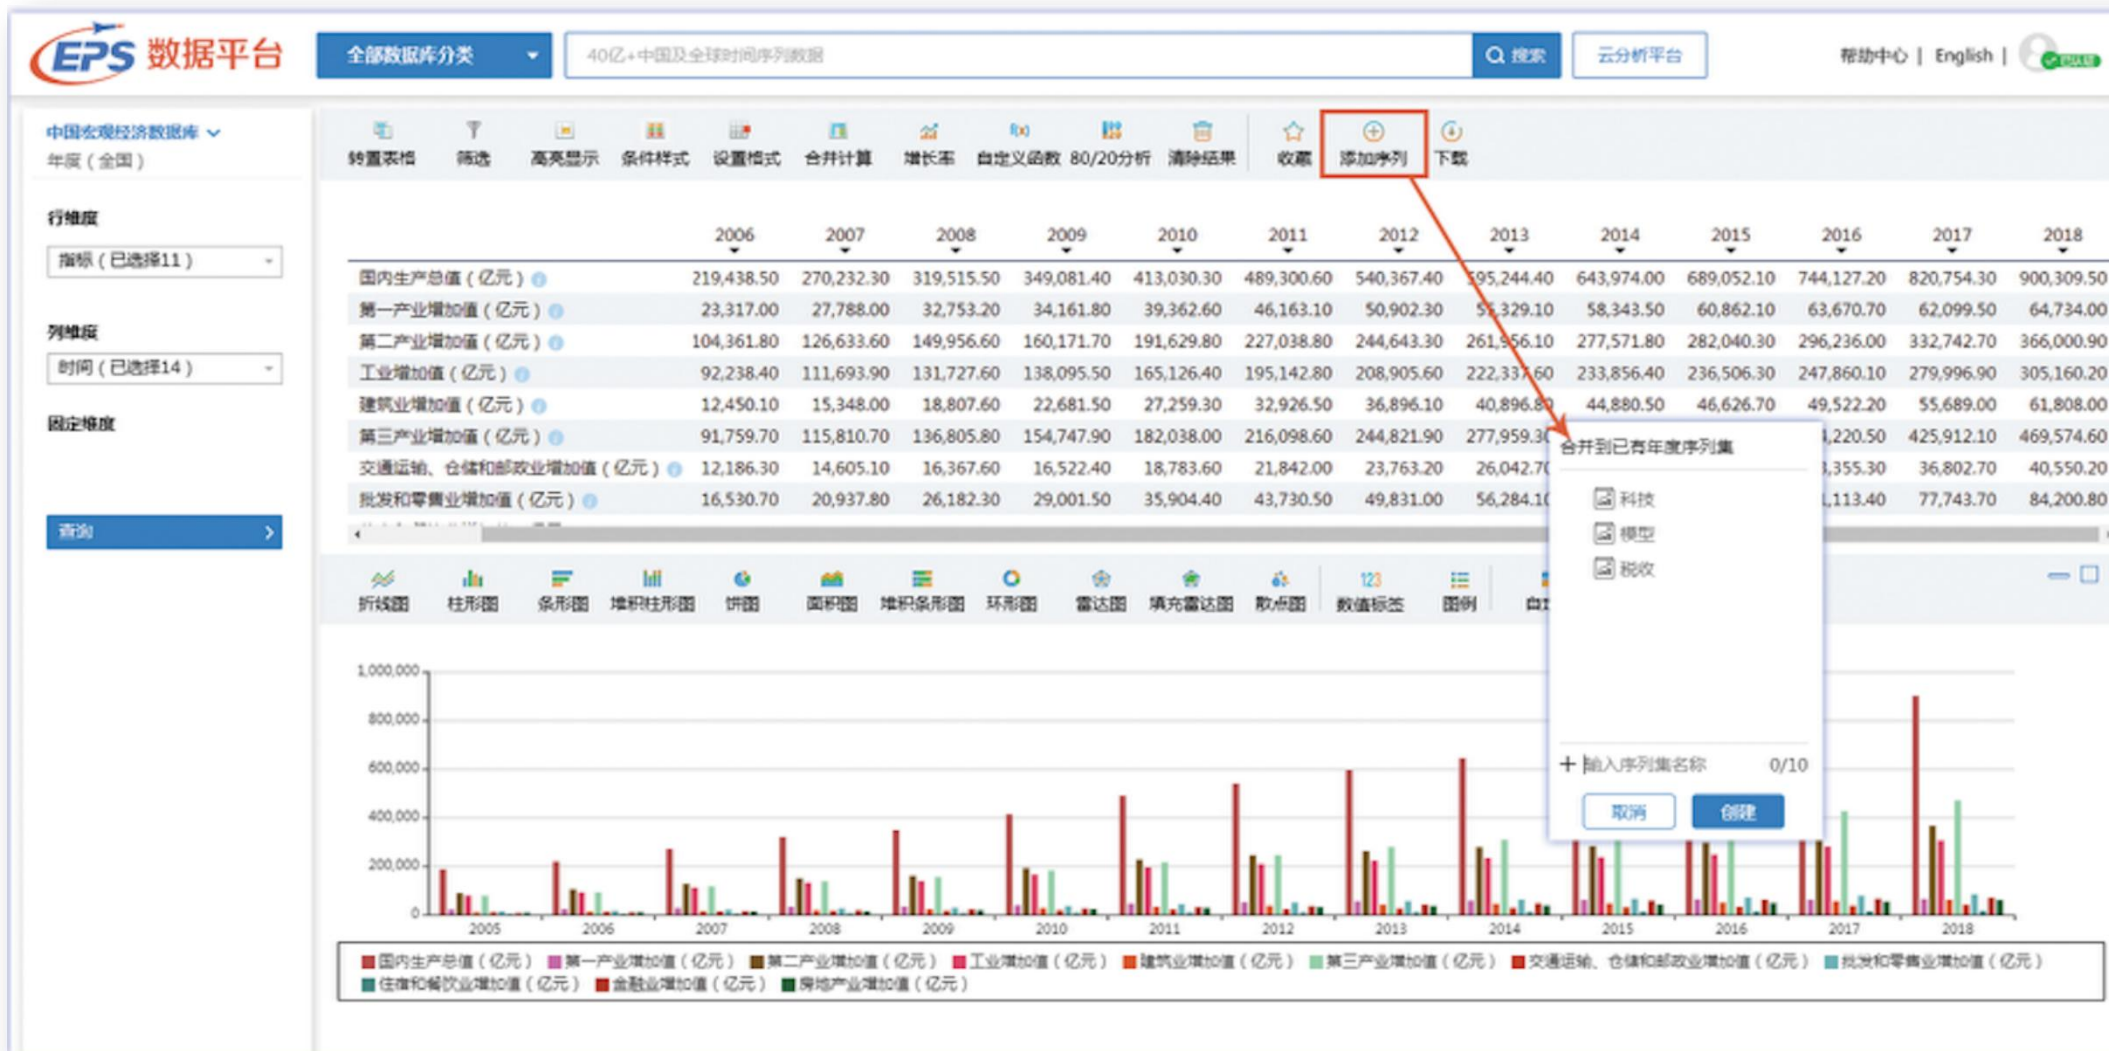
EPS 数据平台

全部数据库分类

40亿+中国及全球时间序列数据

搜索

云分析平台

帮助中心 | English |

中国宏观经济数据库
年度（全国）

行维度
指标（已选择11）

列维度
时间（已选择14）

固定维度

查询

转置表格 筛选 高亮显示 条件样式 设置格式 合并计算 增长率 自定义函数 80/20分析 清除结果 收藏 添加序列 下载

| | 2006 | 2007 | 2008 | 2009 | 2010 | 2011 | 2012 | 2013 | 2014 | 2015 | 2016 | 2017 | 2018 |
|---|---|---|---|---|---|---|---|---|---|---|---|---|---|
| 国内生产总值（亿元） | 219,438.50 | 270,232.30 | 319,515.50 | 349,081.40 | 413,030.30 | 489,300.60 | 540,367.40 | 595,244.40 | 643,974.00 | 689,052.10 | 744,127.20 | 820,754.30 | 900,309.50 |
| 第一产业增加值（亿元） | 23,317.00 | 27,788.00 | 32,753.20 | 34,161.80 | 39,362.60 | 46,163.10 | 50,902.30 | 55,329.10 | 58,343.50 | 60,862.10 | 63,670.70 | 62,099.50 | 64,734.00 |
| 第二产业增加值（亿元） | 104,361.80 | 126,633.60 | 149,956.60 | 160,171.70 | 191,629.80 | 227,038.80 | 244,643.30 | 261,956.10 | 277,571.80 | 282,040.30 | 296,236.00 | 332,742.70 | 366,000.90 |
| 工业增加值（亿元） | 92,238.40 | 111,693.90 | 131,727.60 | 138,095.50 | 165,126.40 | 195,142.80 | 208,905.60 | 222,337.60 | 233,856.40 | 236,506.30 | 247,860.10 | 279,996.90 | 305,160.20 |
| 建筑业增加值（亿元） | 12,450.10 | 15,348.00 | 18,807.60 | 22,681.50 | 27,259.30 | 32,926.50 | 36,896.10 | 40,896.80 | 44,880.50 | 46,626.70 | 49,522.20 | 55,689.00 | 61,808.00 |
| 第三产业增加值（亿元） | 91,759.70 | 115,810.70 | 136,805.80 | 154,747.90 | 182,038.00 | 216,098.60 | 244,821.90 | 277,959.3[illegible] | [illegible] | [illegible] | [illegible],220.50 | 425,912.10 | 469,574.60 |
| 交通运输、仓储和邮政业增加值（亿元） | 12,186.30 | 14,605.10 | 16,367.60 | 16,522.40 | 18,783.60 | 21,842.00 | 23,763.20 | 26,042.7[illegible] | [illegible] | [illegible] | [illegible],355.30 | 36,802.70 | 40,550.20 |
| 批发和零售业增加值（亿元） | 16,530.70 | 20,937.80 | 26,182.30 | 29,001.50 | 35,904.40 | 43,730.50 | 49,831.00 | 56,284.1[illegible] | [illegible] | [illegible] | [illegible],113.40 | 77,743.70 | 84,200.80 |

合并到已有年度序列集
科技
模型
税收
+ 输入序列集名称 0/10
取消 创建

折线图 柱形图 条形图 堆积柱形图 饼图 面积图 堆积条形图 环形图 雷达图 填充雷达图 散点图 数值标签 图例 自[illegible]

1,000,000
800,000
600,000
400,000
200,000
0

2005 2006 2007 2008 2009 2010 2011 2012 2013 2014 2015 2016 2017 2018

国内生产总值（亿元） 第一产业增加值（亿元） 第二产业增加值（亿元） 工业增加值（亿元） 建筑业增加值（亿元） 第三产业增加值（亿元） 交通运输、仓储和邮政业增加值（亿元） 批发和零售业增加值（亿元） 住宿和餐饮业增加值（亿元） 金融业增加值（亿元） 房地产业增加值（亿元）